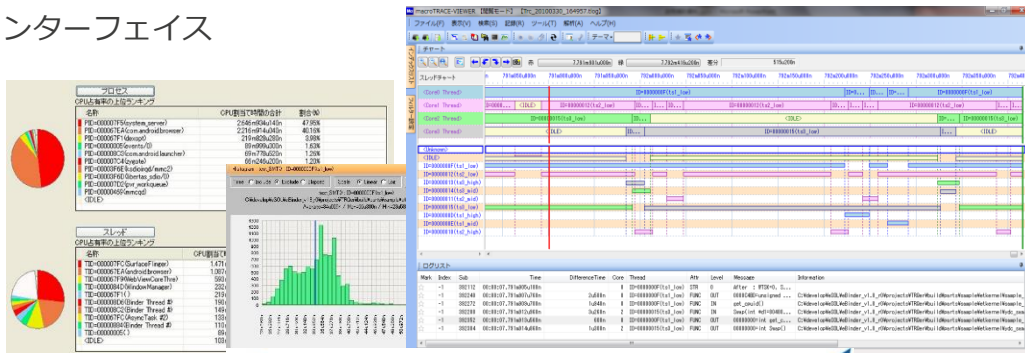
ンターフェイス

プロセス
CPU占有率の上位ランキング

| 名称 | CPU割当て時間の合計 | 割合(%) |
|---|---|---|
| PID=000007F5(system_server) | 2646m804u140n | 47.65% |
| PID=00000TEA(com.android.browser) | 2216m714u043n | 40.16% |
| PID=000007F1(dexopt) | 219m828u280n | 3.98% |
| PID=00000005(events/0) | 89m999u200n | 1.63% |
| PID=000008C5(com.android.launcher) | 69m779u520n | 1.26% |
| PID=000007C4(zygote) | 66m240u200n | 1.20% |
| PID=000003F6E(kodiread/mmc2) | | |
| PID=00000F60(libertas_sdio/0) | | |
| PID=000007D2(pvr_workqueue) | | |
| PID=00000459(mmcqd) | | |
| (IDLE) | | |

スレッド
CPU占有率の上位ランキング

| 名称 | CPU割当て |
|---|---|
| TID=000007FC(SurfaceFlinger) | 1.471 |
| TID=00000TEA(android.browser) | 1.007 |
| TID=000007F9(WebViewCoreThre) | 593 |
| TID=000008D4(WindowManager) | 232 |
| TID=000007F1() | 219 |
| TID=00000D6(Binder Thread #) | 190 |
| TID=000008C2(Binder Thread #) | 149 |
| TID=000007FC(AsyncTask #2) | 133 |
| TID=00000804(Binder Thread #) | 110 |
| TID=00000005() | 89 |
| (IDLE) | |

macroTRACE-VIEWER
ファイル(F) 表示(V) 検索(S) 記録(R) ツール(T) 解析(A) ヘルプ(H)
テーマ:
チャート
スレッドチャート
ログリスト

| Mark | Index | Sub | Time | DifferenceTime | Core | Thread | Attr | Level | Message | Information |
|---|---|---|---|---|---|---|---|---|---|---|
| | 392112 | | 00:00:07.791s00u160n | | 0 | ID=00000012(tsl_low) | STR | 0 | After : RTOS=0. S... | |
| | 392240 | | 00:00:07.791s00u760n | 3u680n | 0 | ID=00000012(tsl_low) | FUNC | OUT | | |
| | 392272 | | 00:00:07.791s04u720n | 3u840n | 0 | ID=00000012(tsl_low) | FUNC | IN | get_count() | |
| | 392288 | | 00:00:07.791s12u680n | 3u680n | 0 | ID=00000012(tsl_low) | FUNC | IN | | |
| | 392304 | | 00:00:07.791s13u680n | 1u080n | 2 | ID=00000012(tsl_low) | FUNC | IN | Sema() | |